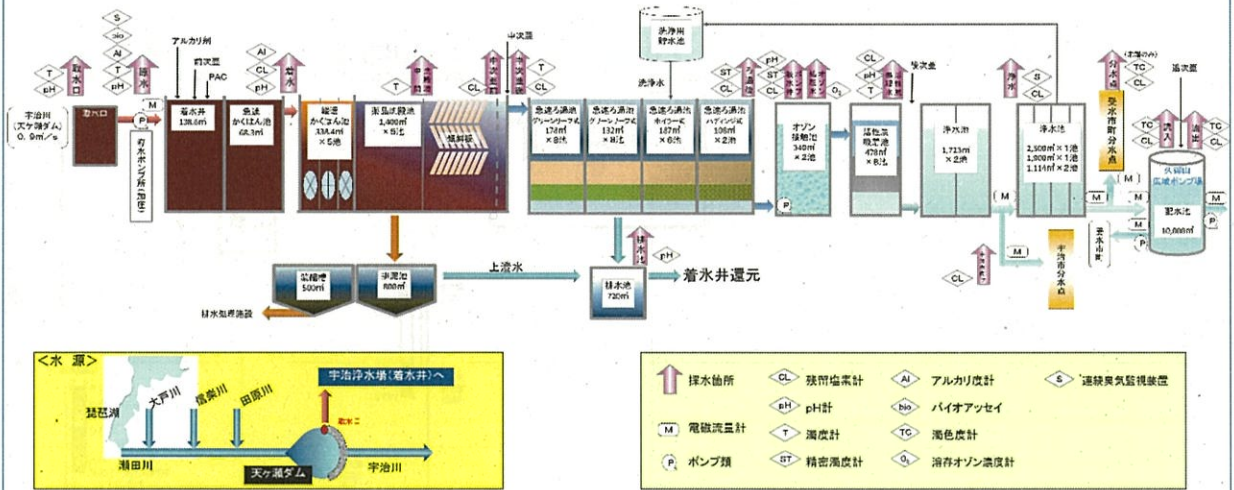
S
bio
Al
T
pH
T
pH
取水口
採水
アルカリ剤
前次亜
PAC
Al
CL
pH
着水
中次亜
CL
T
中間
沈澱
T
中次亜
T
CL
ろ過
洗浄用貯水池
洗浄水
ST
CL
pH
ST
CL
pH
後次亜
T
O₃
CL
pH
T
浄水
S
CL
分水点
TC
CL
後次亜
TC
CL
流入
流出
TC
CL
宇治川（天ヶ瀬ダム）0.9㎥／s
取水口
M
P
取水ポンプ所（池尾）
着水井 138.6㎥
急速かくはん池 68.3㎥
緩速かくはん池 334.4㎥ ×5池
薬品沈殿池 1,400㎥ ×8池
傾斜板
急速ろ過池 グリーンリーフ式 178㎥ ×8池
急速ろ過池 グリーンリーフ式 132㎥ ×8池
急速ろ過池 ホイラー式 187㎥ ×6池
急速ろ過池 ハディング式 106㎥ ×2池
オゾン接触池 340㎥ ×2池
P
活性炭吸着池 478㎥ ×8池
浄水池 1,723㎥ ×2池
浄水池 2,500㎥×1池 1,900㎥×1池 1,114㎥×2池
M
受水市町分水点
M
M
久御山広域ポンプ場
配水池 10,000㎥
M
P
宇治市分水点
宇治市
M
CL
排泥池 500㎥
濃縮槽 600㎥
上澄水
排水池 720㎥
着水井還元
排水処理施設
pH
排水
＜水 源＞
琵琶湖
大戸川
信楽川
田原川
瀬田川
天ヶ瀬ダム
宇治川
宇治浄水場（着水井）へ
取水口
採水個所
電磁流量計
ポンプ類
CL 残留塩素計
pH pH計
T 濁度計
ST 精密濁度計
Al アルカリ度計
bio バイオアッセイ
TC 濁色度計
O₃ 溶存オゾン濃度計
S 連続臭気監視装置